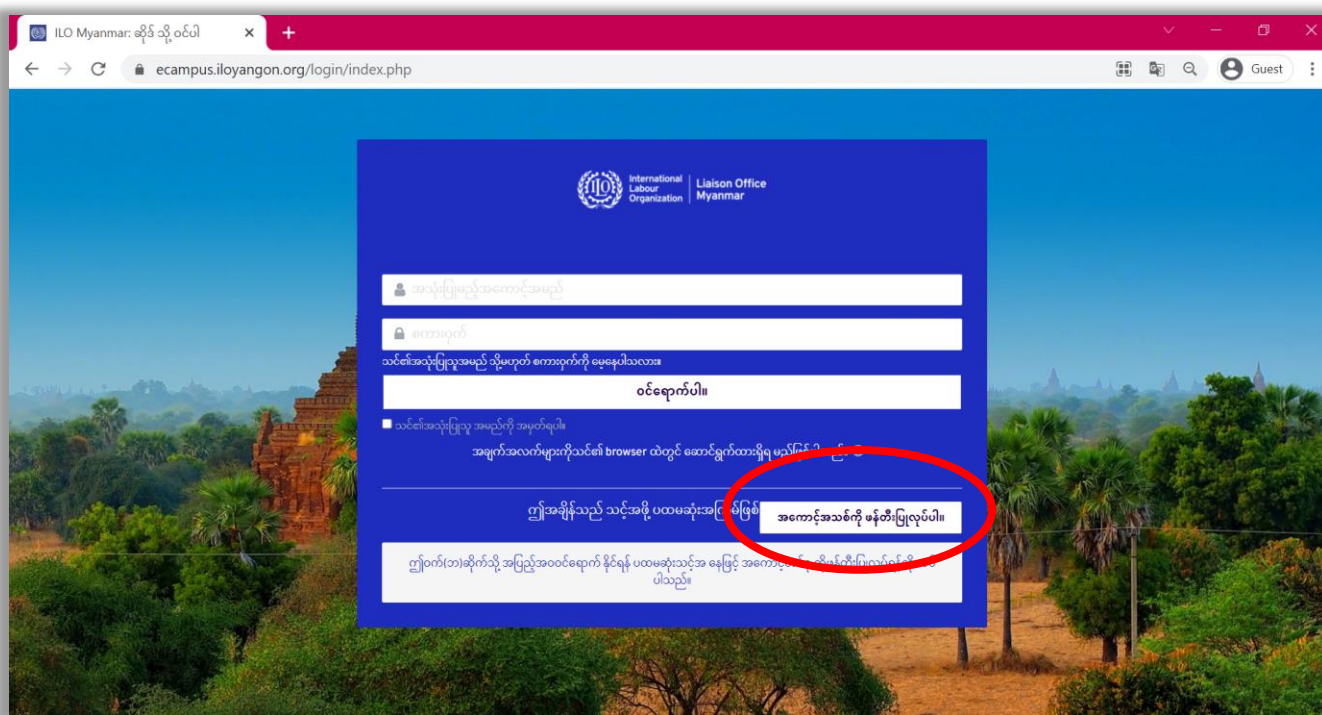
ILO Myanmar: ဆိုဒ် သို့ ဝင်ပါ

ecampus.iloyangon.org/login/index.php

Guest

International Labour Organization | Liaison Office Myanmar

အသုံးပြုမည့်အကောင့်အမည်

စကားဝှက်

သင်၏အသုံးပြုသူအမည် သို့မဟုတ် စကားဝှက်ကို မေ့နေပါသလား။

ဝင်ရောက်ပါ။

သင်၏အသုံးပြုသူ အမည်ကို အမှတ်ရပါ။

အချက်အလက်များကိုသင်၏ browser ထဲတွင် သိမ်းဆည်းထားရှိရ မည်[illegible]

ဤအချိန်သည် သင့်အဖို့ ပထမဆုံးအကြိမ်ဖြစ်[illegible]

အကောင့်အသစ်ကို မန်တီးပြုလုပ်ပါ။

ဤဝက်(ဘ)ဆိုက်သို့ အပြည့်အဝဝင်ရောက် နိုင်ရန် ပထမဆုံးသင့်အ နေဖြင့် အကောင့်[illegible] ပါသည်။